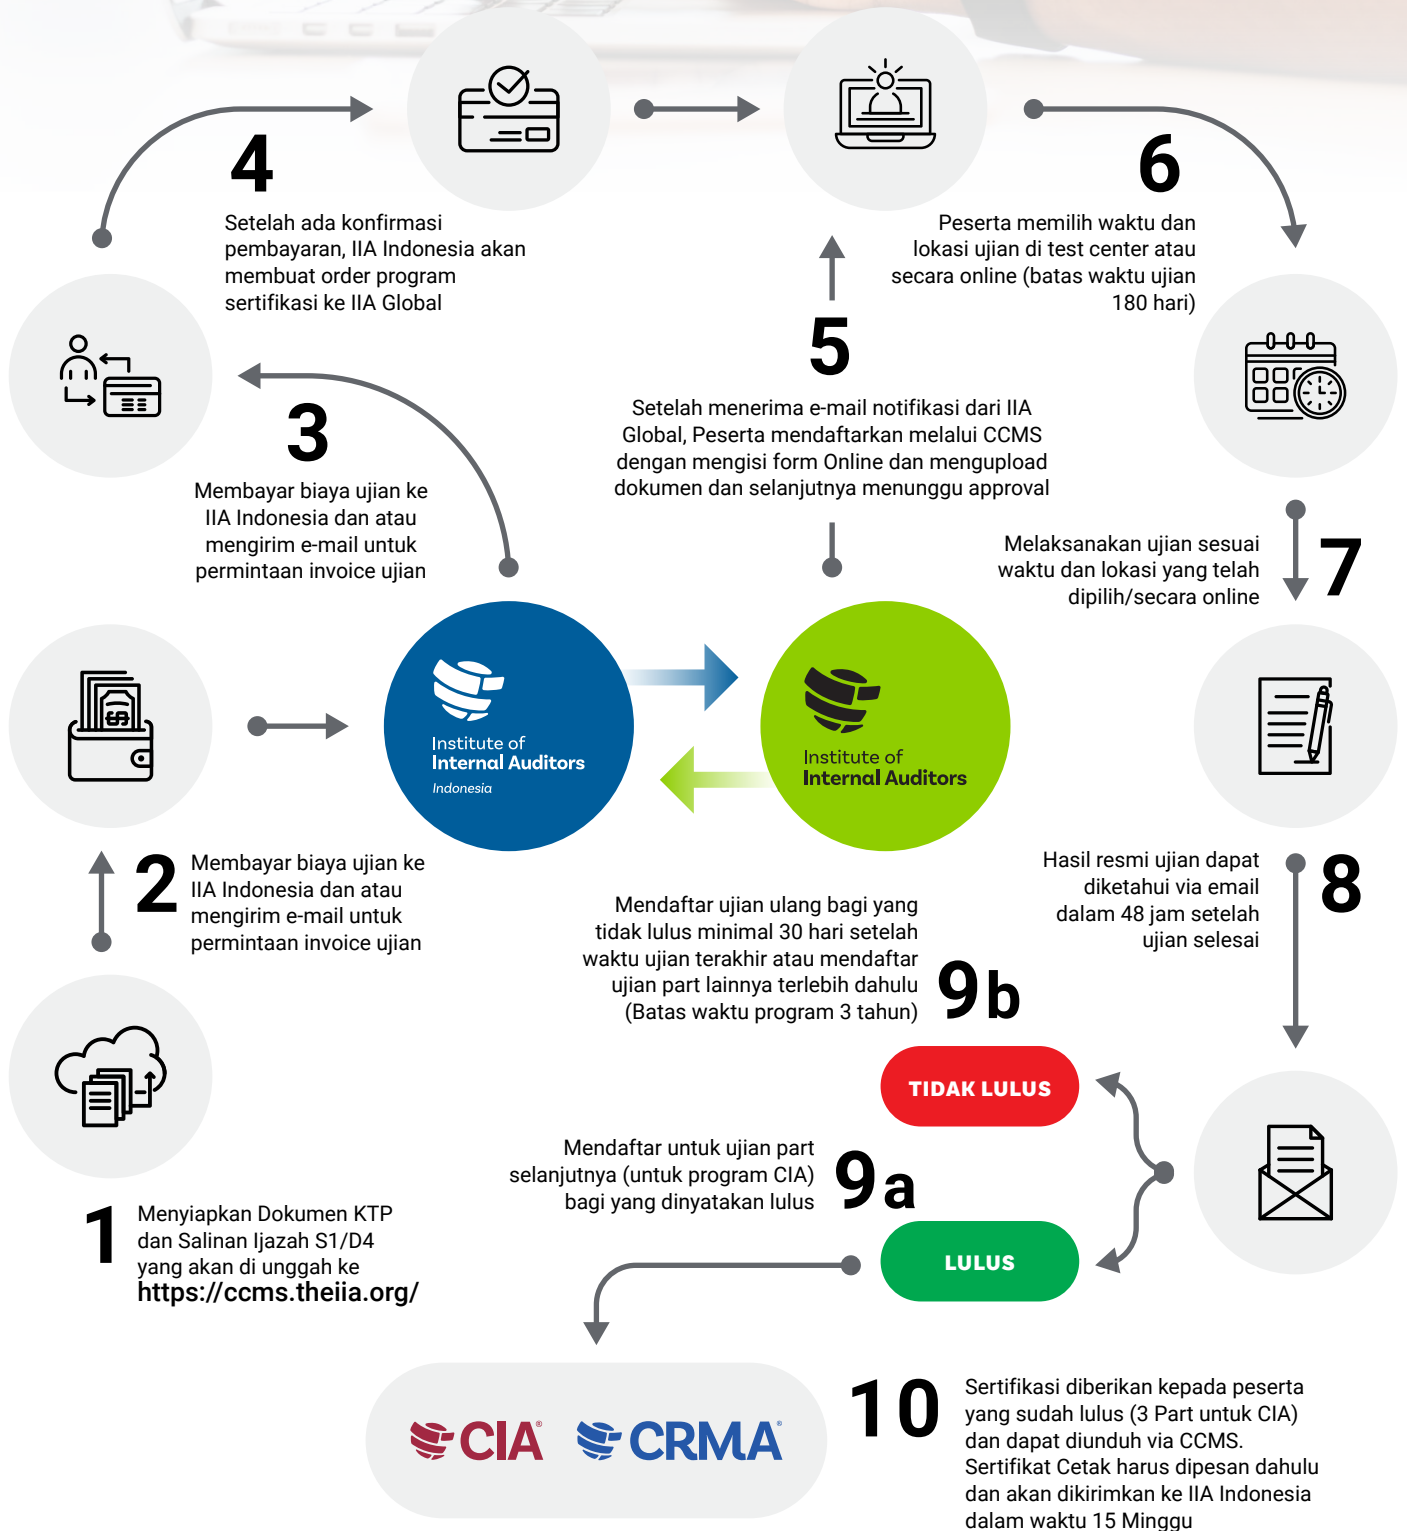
4

Setelah ada konfirmasi pembayaran, IIA Indonesia akan membuat order program sertifikasi ke IIA Global

6

Peserta memilih waktu dan lokasi ujian di test center atau secara online (batas waktu ujian 180 hari)

5

Setelah menerima e-mail notifikasi dari IIA Global, Peserta mendaftarkan melalui CCMS dengan mengisi form Online dan mengupload dokumen dan selanjutnya menunggu approval

3

Membayar biaya ujian ke IIA Indonesia dan atau mengirim e-mail untuk permintaan invoice ujian

7

Melaksanakan ujian sesuai waktu dan lokasi yang telah dipilih/secara online

Institute of Internal Auditors Indonesia

Institute of Internal Auditors

2

Membayar biaya ujian ke IIA Indonesia dan atau mengirim e-mail untuk permintaan invoice ujian

8

Hasil resmi ujian dapat diketahui via email dalam 48 jam setelah ujian selesai

Mendaftar ujian ulang bagi yang tidak lulus minimal 30 hari setelah waktu ujian terakhir atau mendaftar ujian part lainnya terlebih dahulu (Batas waktu program 3 tahun)

9b

TIDAK LULUS

Mendaftar untuk ujian part selanjutnya (untuk program CIA) bagi yang dinyatakan lulus

9a

LULUS

1

Menyiapkan Dokumen KTP dan Salinan Ijazah S1/D4 yang akan di unggah ke https://ccms.theiia.org/

CIA® CRMA®

10

Sertifikasi diberikan kepada peserta yang sudah lulus (3 Part untuk CIA) dan dapat diunduh via CCMS. Sertifikat Cetak harus dipesan dahulu dan akan dikirimkan ke IIA Indonesia dalam waktu 15 Minggu